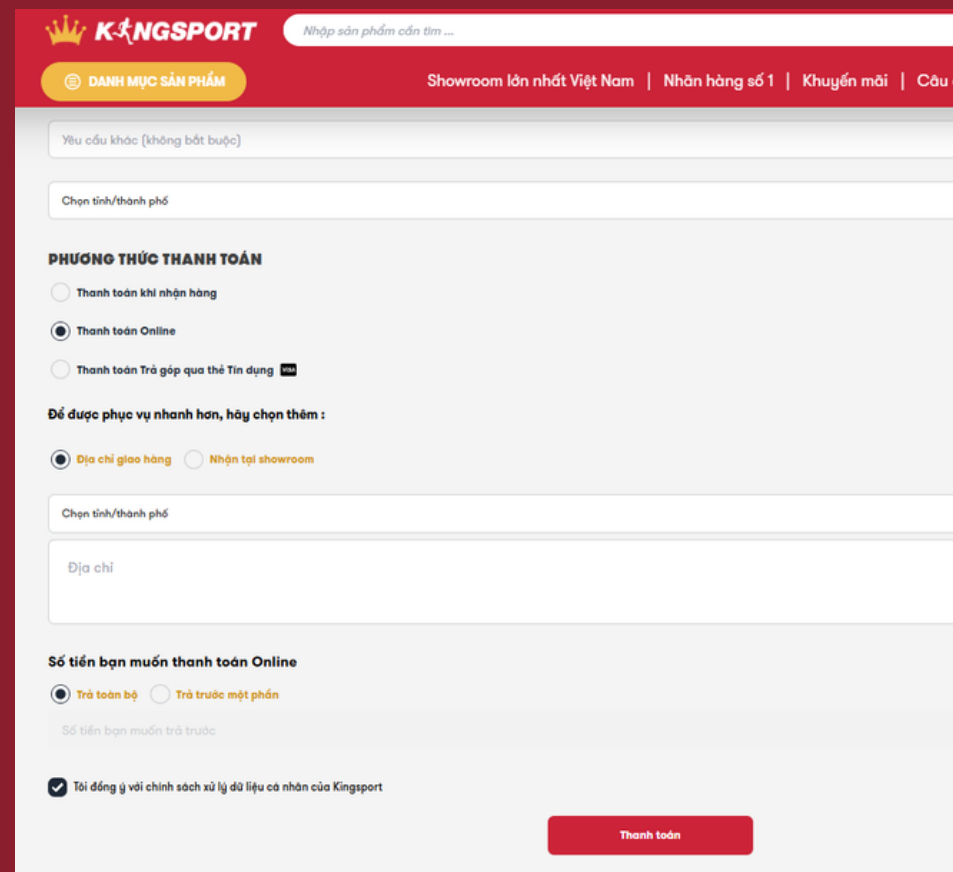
KINGSPORT

Nhập sản phẩm cần tìm ...

DANH MỤC SẢN PHẨM

Showroom lớn nhất Việt Nam | Nhãn hàng số 1 | Khuyến mãi | Câu

Yêu cầu khác (không bắt buộc)

Chọn tỉnh/thành phố

PHƯƠNG THỨC THANH TOÁN

Thanh toán khi nhận hàng

Thanh toán Online

Thanh toán Trả góp qua thẻ Tín dụng VISA

Để được phục vụ nhanh hơn, hãy chọn thêm :

Địa chỉ giao hàng

Nhận tại showroom

Chọn tỉnh/thành phố

Địa chỉ

Số tiền bạn muốn thanh toán Online

Trả toàn bộ

Trả trước một phần

Số tiền bạn muốn trả trước

Tôi đồng ý với chính sách xử lý dữ liệu cá nhân của Kingsport

Thanh toán